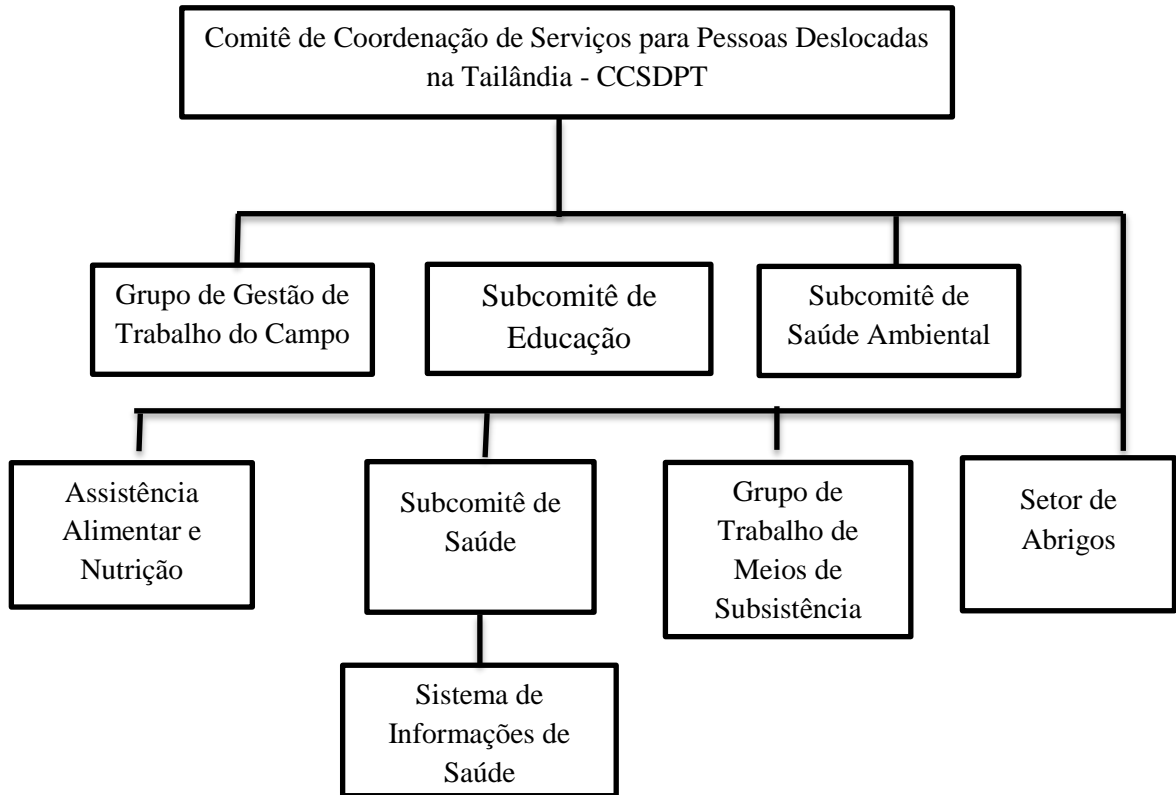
Comitê de Coordenação de Serviços para Pessoas Deslocadas na Tailândia - CCSDPT

Grupo de Gestão de Trabalho do Campo

Subcomitê de Educação

Subcomitê de Saúde Ambiental

Assistência Alimentar e Nutrição

Subcomitê de Saúde

Grupo de Trabalho de Meios de Subsistência

Setor de Abrigos

Sistema de Informações de Saúde